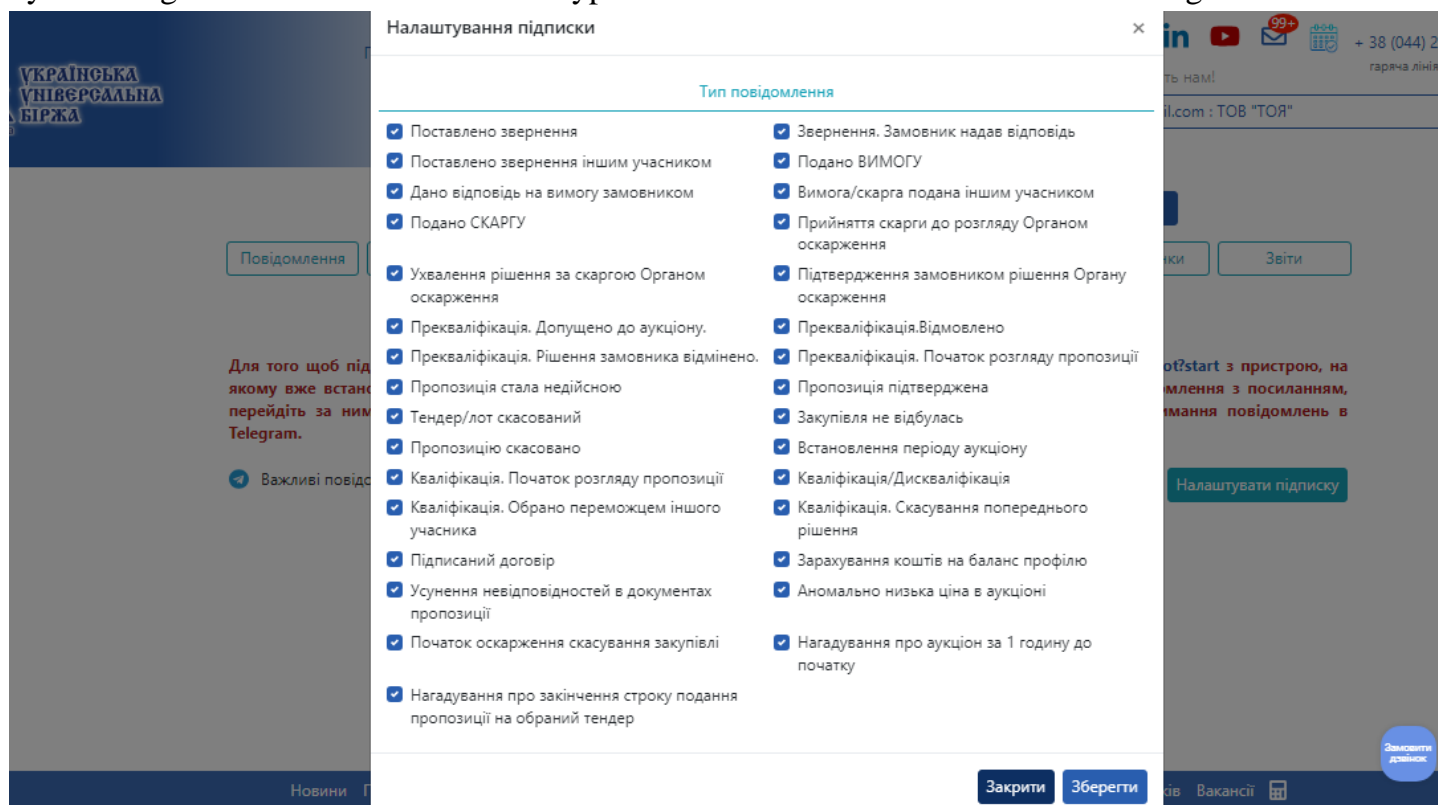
УКРАЇНСЬКА УНІВЕРСАЛЬНА БІРЖА

in 99+ + 38 (044) 2
ть нам! гаряча лінія
il.com : ТОВ "ТОЯ"

Повідомлення

ки Звіти

Для того щоб під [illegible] ot?start з пристрою, на якому вже встан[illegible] омлення з посиланням, перейдіть за ним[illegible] имання повідомлень в Telegram.

Важливі повідо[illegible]

Налаштувати підписку

Замовити дзвінок

Новини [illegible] ків Вакансії

Налаштування підписки ×

Тип повідомлення

Поставлено звернення
Звернення. Замовник надав відповідь
Поставлено звернення іншим учасником
Подано ВИМОГУ
Дано відповідь на вимогу замовником
Вимога/скарга подана іншим учасником
Подано СКАРГУ
Прийняття скарги до розгляду Органом оскарження
Ухвалення рішення за скаргою Органом оскарження
Підтвердження замовником рішення Органу оскарження
Прекваліфікація. Допущено до аукціону.
Прекваліфікація.Відмовлено
Прекваліфікація. Рішення замовника відмінено.
Прекваліфікація. Початок розгляду пропозиції
Пропозиція стала недійсною
Пропозиція підтверджена
Тендер/лот скасований
Закупівля не відбулась
Пропозицію скасовано
Встановлення періоду аукціону
Кваліфікація. Початок розгляду пропозиції
Кваліфікація/Дискваліфікація
Кваліфікація. Обрано переможцем іншого учасника
Кваліфікація. Скасування попереднього рішення
Підписаний договір
Зарахування коштів на баланс профілю
Усунення невідповідностей в документах пропозиції
Аномально низька ціна в аукціоні
Початок оскарження скасування закупівлі
Нагадування про аукціон за 1 годину до початку
Нагадування про закінчення строку подання пропозиції на обраний тендер

Закрити Зберегти